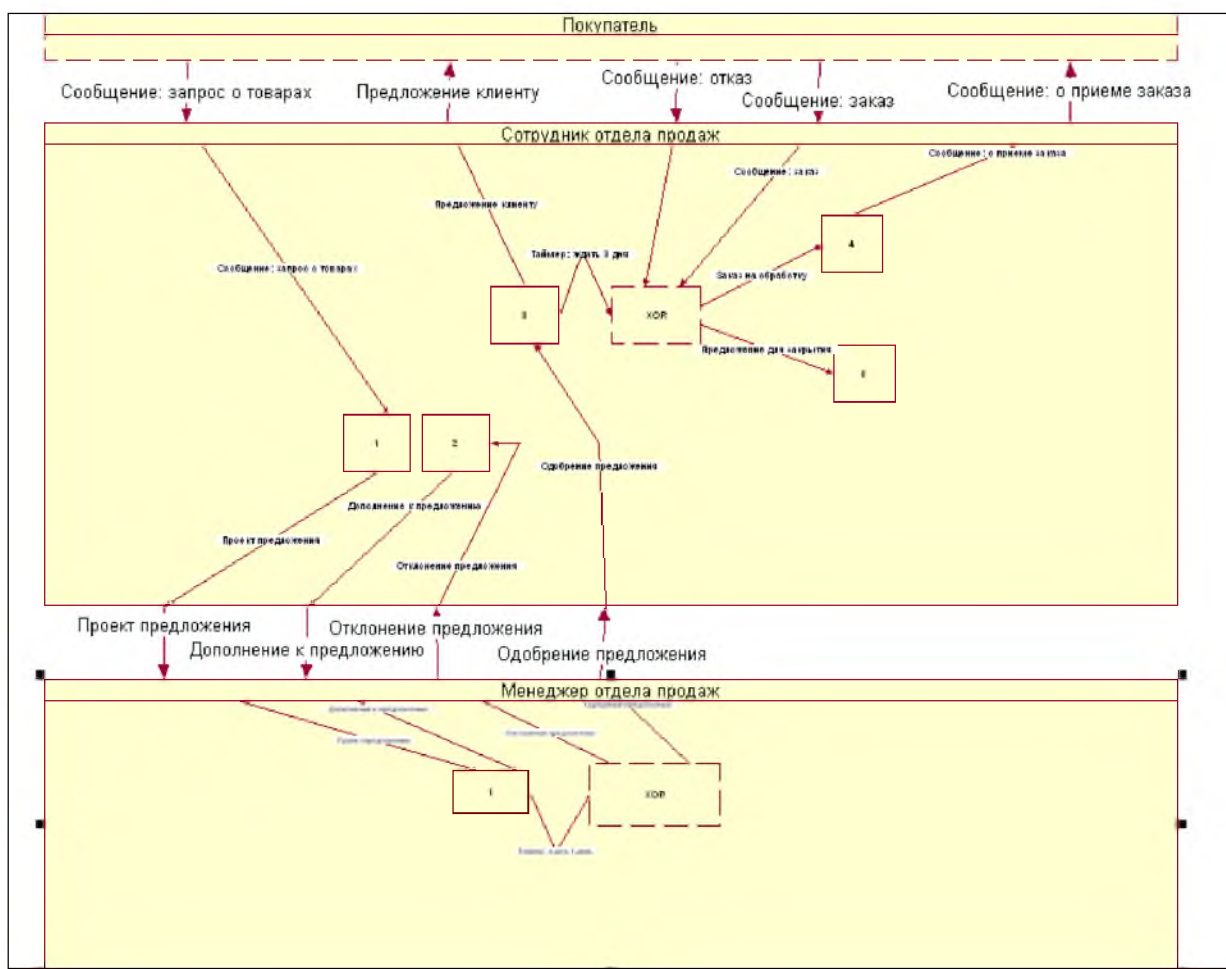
Покупатель

Сообщение: запрос о товарах

Предложение клиенту

Сообщение: отказ

Сообщение: заказ

Сообщение: о приеме заказа

Сотрудник отдела продаж

Сообщение: о приеме заказа

Сообщение: заказ

Предложение клиенту

Таймер: ждать 3 дня

4

Сообщение: запрос о товарах

Заказ на обработку

3

XOR

Предложение для закрытия

5

1

2

Одобрение предложения

Дополнение к предложению

Проект предложения

Отклонение предложения

Проект предложения

Отклонение предложения

Дополнение к предложению

Одобрение предложения

Менеджер отдела продаж

Дополнение к предложению

Одобрение предложения

Проект предложения

Отклонение предложения

1

XOR

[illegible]